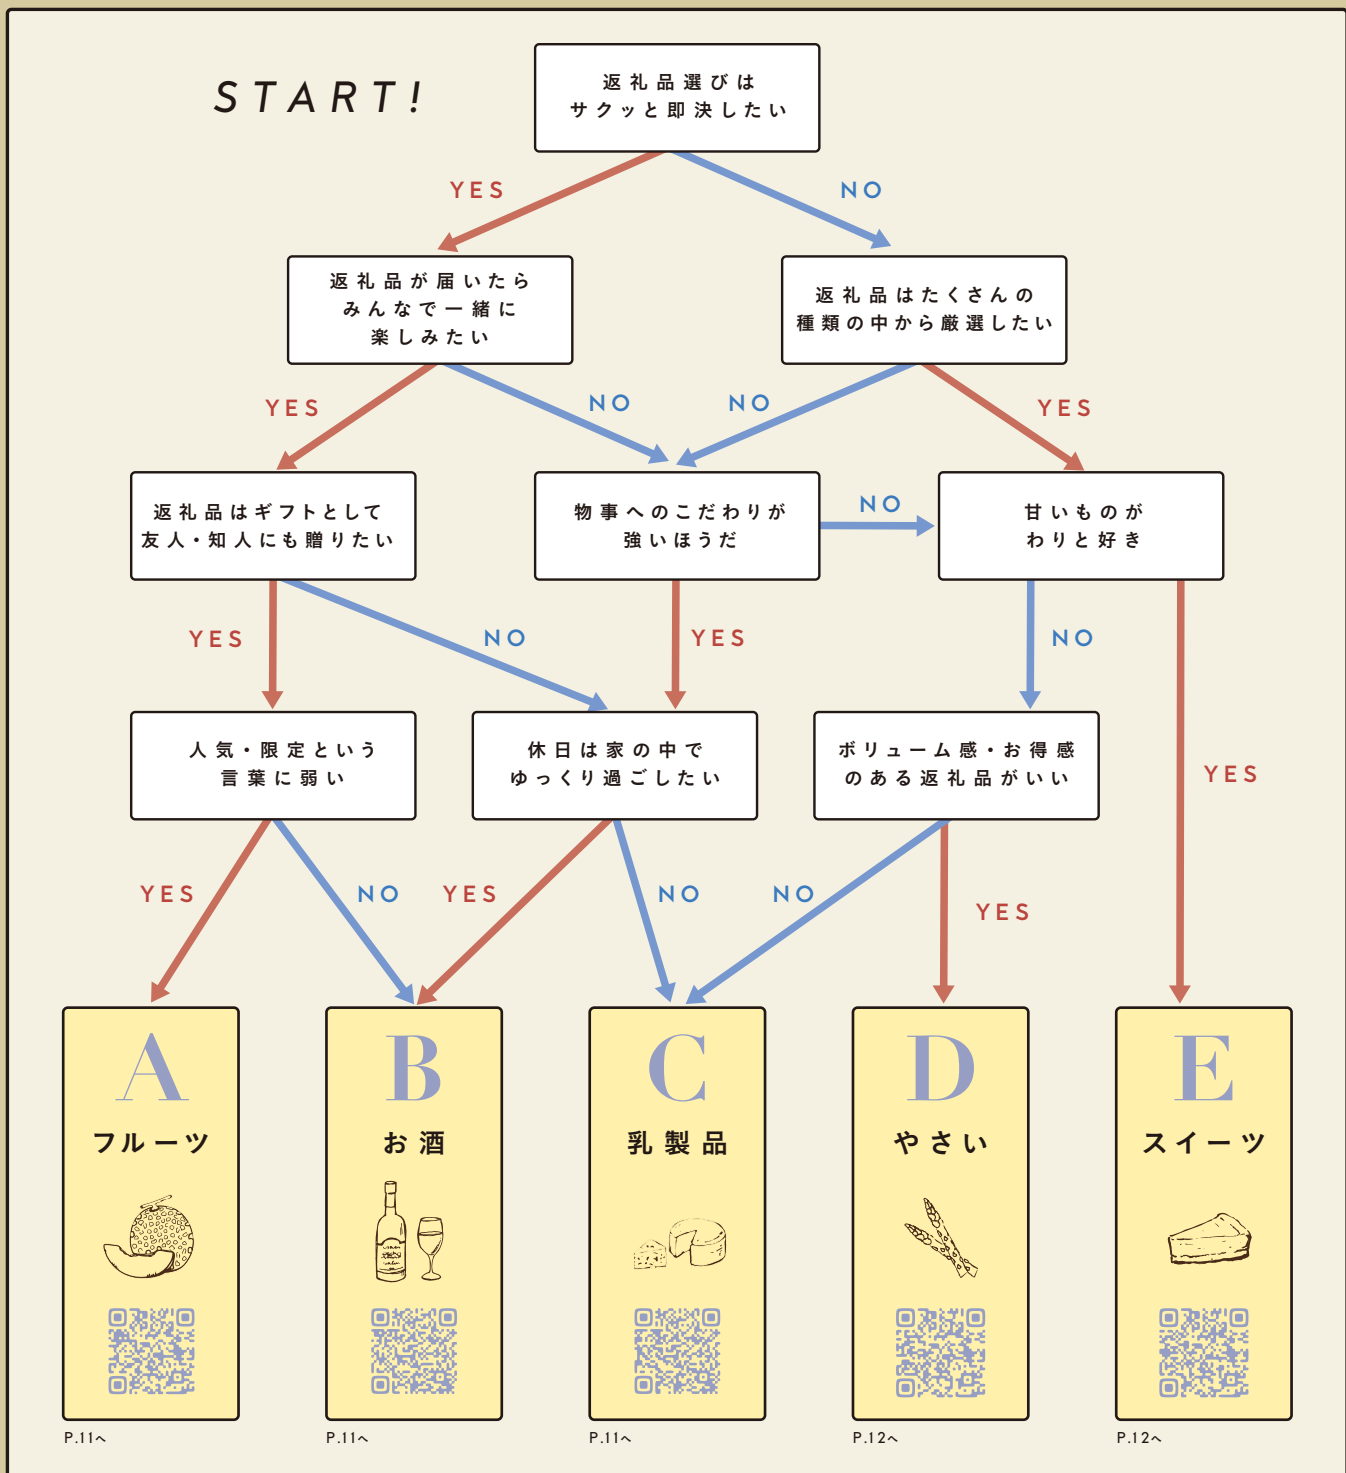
START!

返礼品選びは
サクッと即決したい

YES

NO

返礼品が届いたら
みんなで一緒に
楽しみたい

返礼品はたくさんの
種類の中から厳選したい

YES

NO

NO

YES

返礼品はギフトとして
友人・知人にも贈りたい

物事へのこだわりが
強いほうだ

NO

甘いものが
わりと好き

YES

NO

YES

NO

YES

人気・限定という
言葉に弱い

休日は家の中で
ゆっくり過ごしたい

ボリューム感・お得感
のある返礼品がいい

YES

NO

YES

NO

NO

YES

A
フルーツ
P.11へ

B
お酒
P.11へ

C
乳製品
P.11へ

D
やさい
P.12へ

E
スイーツ
P.12へ